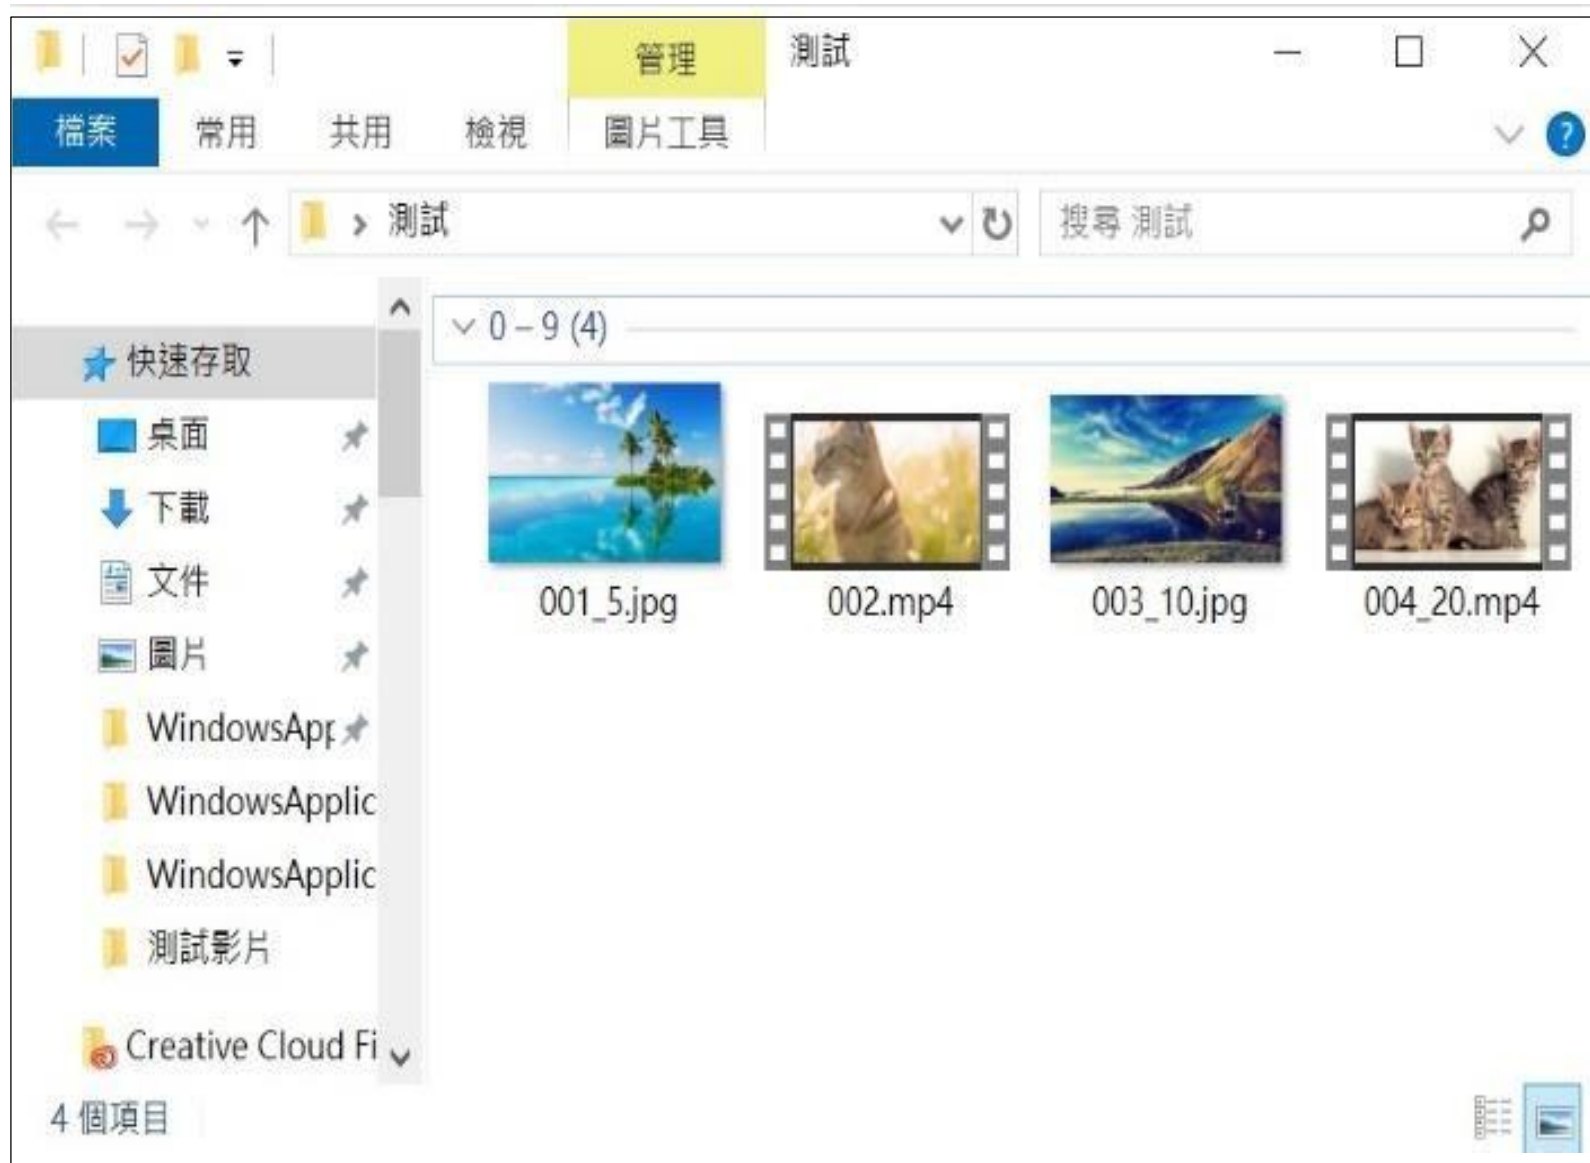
管理 測試

檔案 常用 共用 檢視 圖片工具

› 測試

搜尋 測試

0 – 9 (4)

快速存取

桌面

下載

文件

圖片

WindowsApp

WindowsApplic

WindowsApplic

測試影片

Creative Cloud Fi

001_5.jpg

002.mp4

003_10.jpg

004_20.mp4

4 個項目